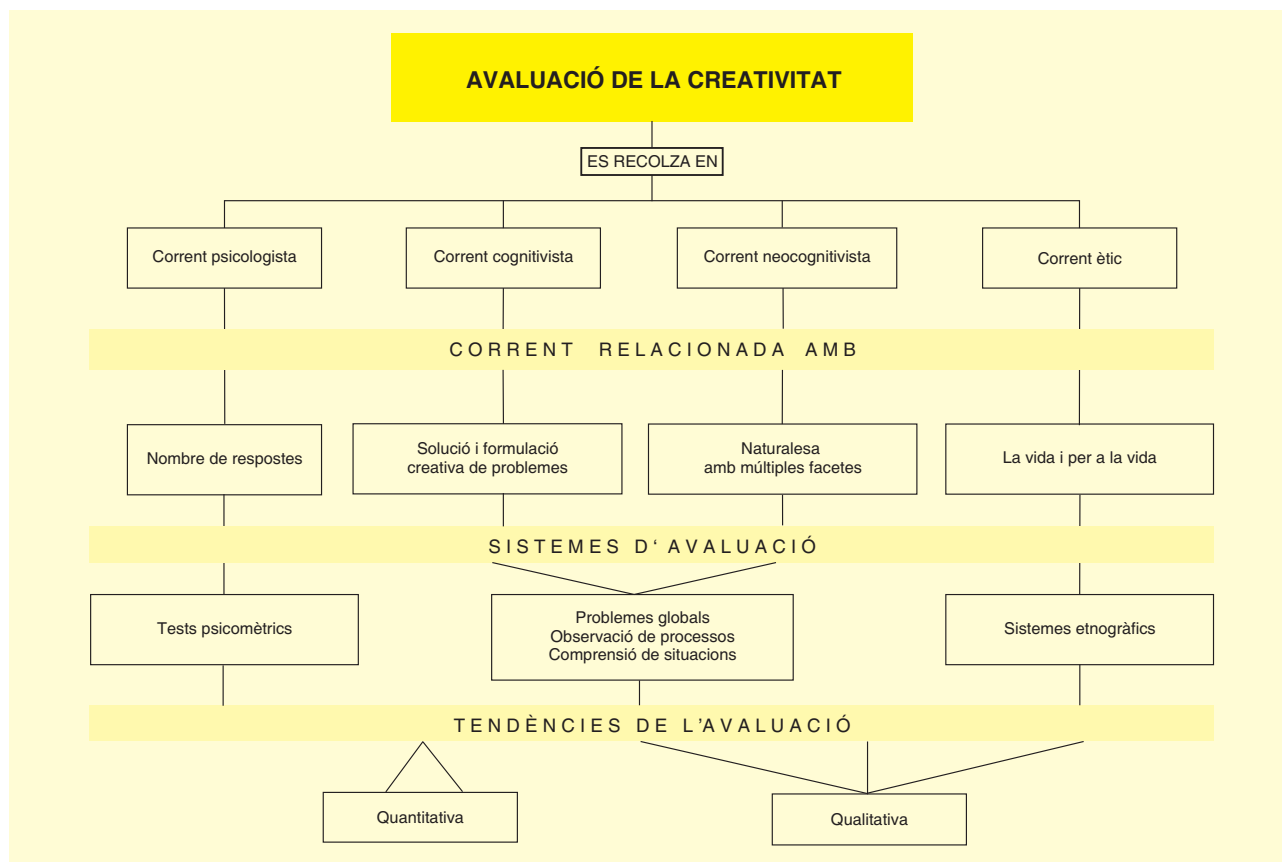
AVALUACIÓ DE LA CREATIVITAT

ES RECOLZA EN

Corrent psicologista

Corrent cognitivista

Corrent neocognitivista

Corrent ètic

CORRENT RELACIONADA AMB

Nombre de respostes

Solució i formulació creativa de problemes

Naturalesa amb múltiples facetes

La vida i per a la vida

SISTEMES D' AVALUACIÓ

Tests psicomètrics

Problemes globals
Observació de processos
Comprensió de situacions

Sistemes etnogràfics

TENDÈNCIES DE L'AVALUACIÓ

Quantitativa

Qualitativa